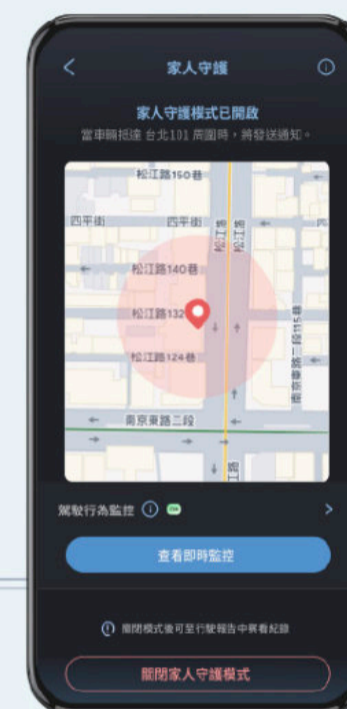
家人守護

家人守護模式已開啟
當車輛抵達 台北101 周圍時，將發送通知。

松江路150巷
四平街
四平街
松江路
松江路140巷
松江路132
松江路124巷
南京東路二段
松江路
南京東路一段115巷

駕駛行為監控

查看即時監控

關閉模式後可至行駛報告中察看紀錄

關閉家人守護模式